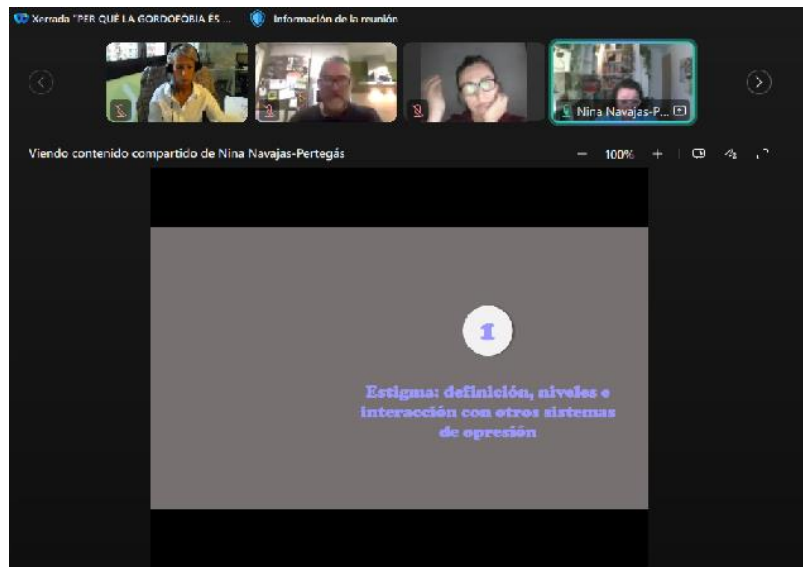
Xerrada "PER QUÈ LA GORDOFÒBIA ÉS ... Información de la reunión

Nina Navajas-P...

Viendo contenido compartido de Nina Navajas-Pertegás

100%

1

Estigma: definición, niveles e interacción con otros sistemas de opresión